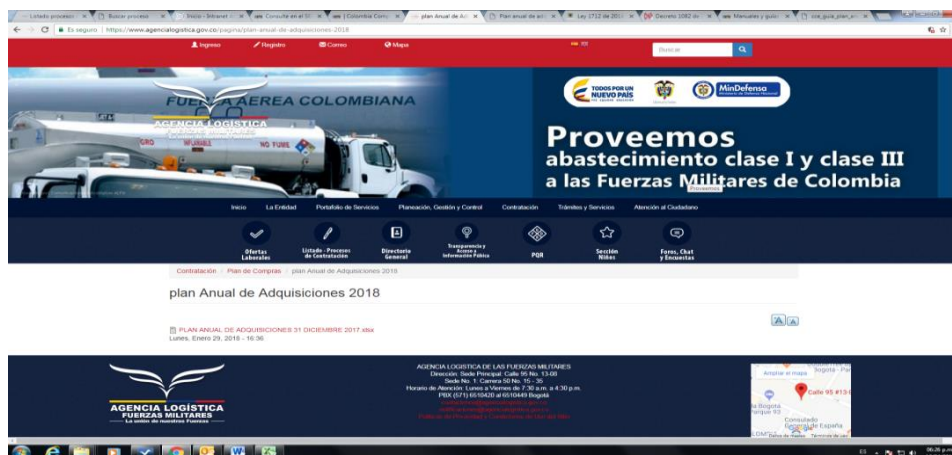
Listado procesos | Buscar proceso | Inicio - Intranet | Consulte en el SI | Colombia Comp | plan Anual de Ad | Plan anual de adq | Ley 1712 de 2014 | Decreto 1082 de | Manuales y guías | cce_guia_plan_an

Es seguro | https://www.agencialogistica.gov.co/pagina/plan-anual-de-adquisiciones-2018

Ingreso  Registro  Correo  Mapa

Buscar

FUERZA AEREA COLOMBIANA

AGENCIA LOGISTICA

INFLAMABLE  NO FUME

TODOS POR UN NUEVO PAÍS

MinDefensa

Proveemos
abastecimiento clase I y clase III
a las Fuerzas Militares de Colombia

Proveemos

Inicio  La Entidad  Portafolio de Servicios  Planeación, Gestión y Control  Contratación  Trámites y Servicios  Atención al Ciudadano

Ofertas Laborales  Listado - Procesos de Contratación  Directorio General  Transparencia y Acceso a Información Pública  PQR  Sección Niños  Foros, Chat y Encuestas

Contratación / Plan de Compras / plan Anual de Adquisiciones 2018

plan Anual de Adquisiciones 2018

PLAN ANUAL DE ADQUISICIONES 31 DICIEMBRE 2017.xlsx
Lunes, Enero 29, 2018 - 16:36

A A

AGENCIA LOGÍSTICA
FUERZAS MILITARES
La unión de nuestras Fuerzas

AGENCIA LOGISTICA DE LAS FUERZAS MILITARES
Dirección: Sede Principal: Calle 95 No. 13-08
Sede No. 1: Carrera 50 No. 15 - 35
Horario de Atención: Lunes a Viernes de 7:30 a.m. a 4:30 p.m.
PBX (571) 6510420 al 6510449 Bogotá
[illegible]
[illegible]
Política de Privacidad y Condiciones de Uso del Sitio

Ampliar el mapa  Bogotá - Par
Calle 95 #13-
La Bogota Parque 93
Consulado General de España
Datos de mapas  Términos de uso

06:26 p.m.